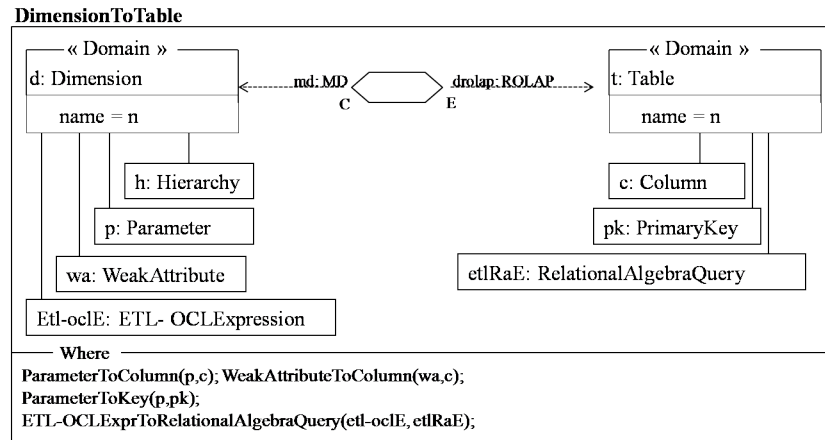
DimensionToTable

« Domain »
d: Dimension
name = n

md: MD
C

drolap: ROLAP
E

« Domain »
t: Table
name = n

h: Hierarchy

p: Parameter

wa: WeakAttribute

Etl-oclE: ETL- OCLExpression

c: Column

pk: PrimaryKey

etlRaE: RelationalAlgebraQuery

Where
ParameterToColumn(p,c); WeakAttributeToColumn(wa,c);
ParameterToKey(p,pk);
ETL-OCLExprToRelationalAlgebraQuery(etl-oclE, etlRaE);